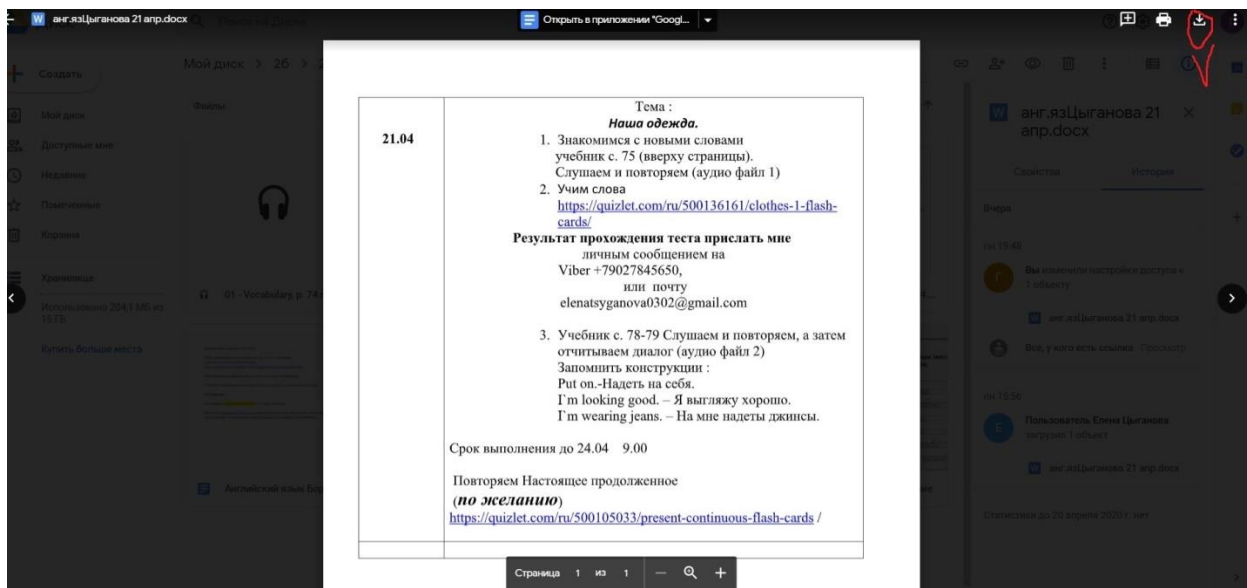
анг.язЦыганова 21 апр.docx

Открыть в приложении "Googl...

Создать

Мой диск > 26 >

Мой диск

Доступные мне

Недавние

Помеченные

Корзина

Хранилище

Использовано 204,1 МБ из 15 ГБ

Купить больше места

Файлы

01 - Vocabulary, p. 74

Английский язык Бр

| 21.04 | Тема :<br>**Наша одежда.**<br>1. Знакомимся с новыми словами учебник с. 75 (вверху страницы). Слушаем и повторяем (аудио файл 1)<br>2. Учим слова https://quizlet.com/ru/500136161/clothes-1-flash-cards/<br>**Результат прохождения теста прислать мне** личным сообщением на Viber +79027845650, или почту elenatsyganova0302@gmail.com<br>3. Учебник с. 78-79 Слушаем и повторяем, а затем отчитываем диалог (аудио файл 2) Запомнить конструкции : Put on.-Надеть на себя. I`m looking good. – Я выгляжу хорошо. I`m wearing jeans. – На мне надеты джинсы.<br>Срок выполнения до 24.04 9.00<br>Повторяем Настоящее продолженное<br>(***по желанию***)<br>https://quizlet.com/ru/500105033/present-continuous-flash-cards / |
|---|---|
| | |

Страница 1 из 1

анг.язЦыганова 21 апр.docx

Свойства

История

Вчера

пн 19:40

Вы изменили настройки доступа к 1 объекту

анг.язЦыганова 21 апр.docx

Все, у кого есть ссылка Просмотр

пн 19:56

Пользователь Елена Цыганова загрузил 1 объект

анг.язЦыганова 21 апр.docx

Статистики до 20 апреля 2020 г. нет